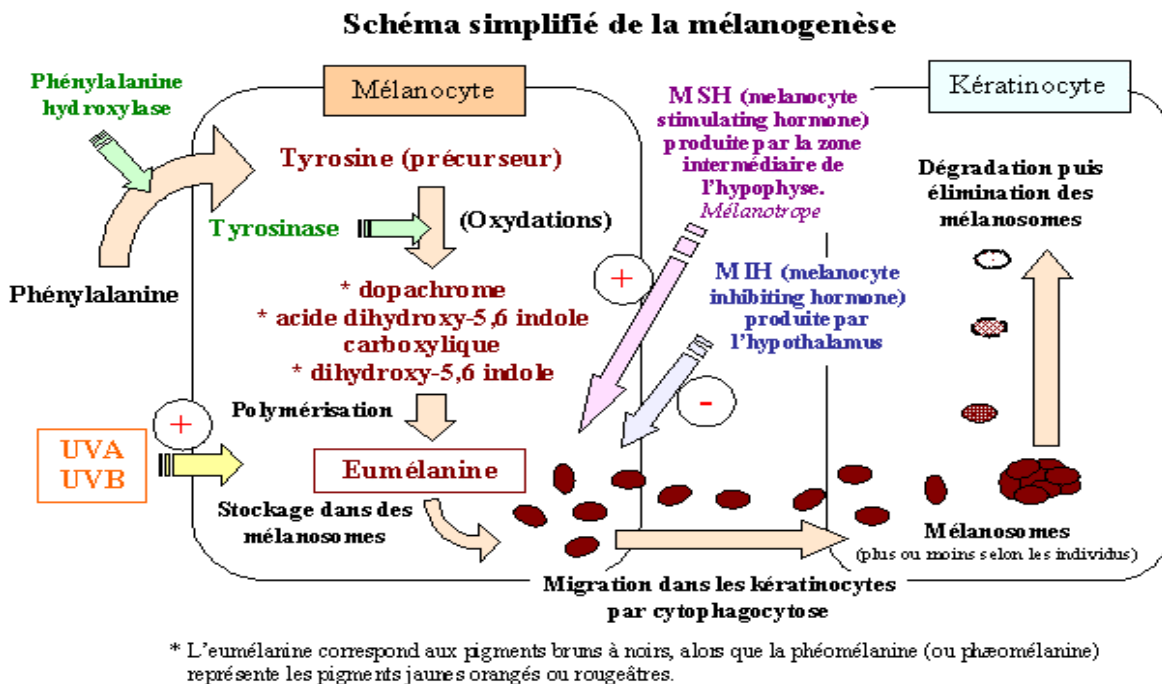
Schéma simplifié de la mélanogenèse

Phénylalanine hydroxylase

Mélanocyte

MSH (melanocyte stimulating hormone) produite par la zone intermédiaire de l'hypophyse. Mélanotrope

Kératinocyte

Tyrosine (précurseur)

Tyrosinase

(Oxydations)

Dégradation puis élimination des mélanosomes

Phénylalanine

+

* dopachrome
* acide dihydroxy-5,6 indole carboxylique
* dihydroxy-5,6 indole

MIH (melanocyte inhibiting hormone) produite par l'hypothalamus

Polymérisation

+

-

UVA
UVB

Eumélanine

Stockage dans des mélanosomes

Mélanosomes
(plus ou moins selon les individus)

Migration dans les kératinocytes par cytophagocytose

* L'eumélanine correspond aux pigments bruns à noirs, alors que la phéomélanine (ou phæomélanine) représente les pigments jaunes orangés ou rougeâtres.